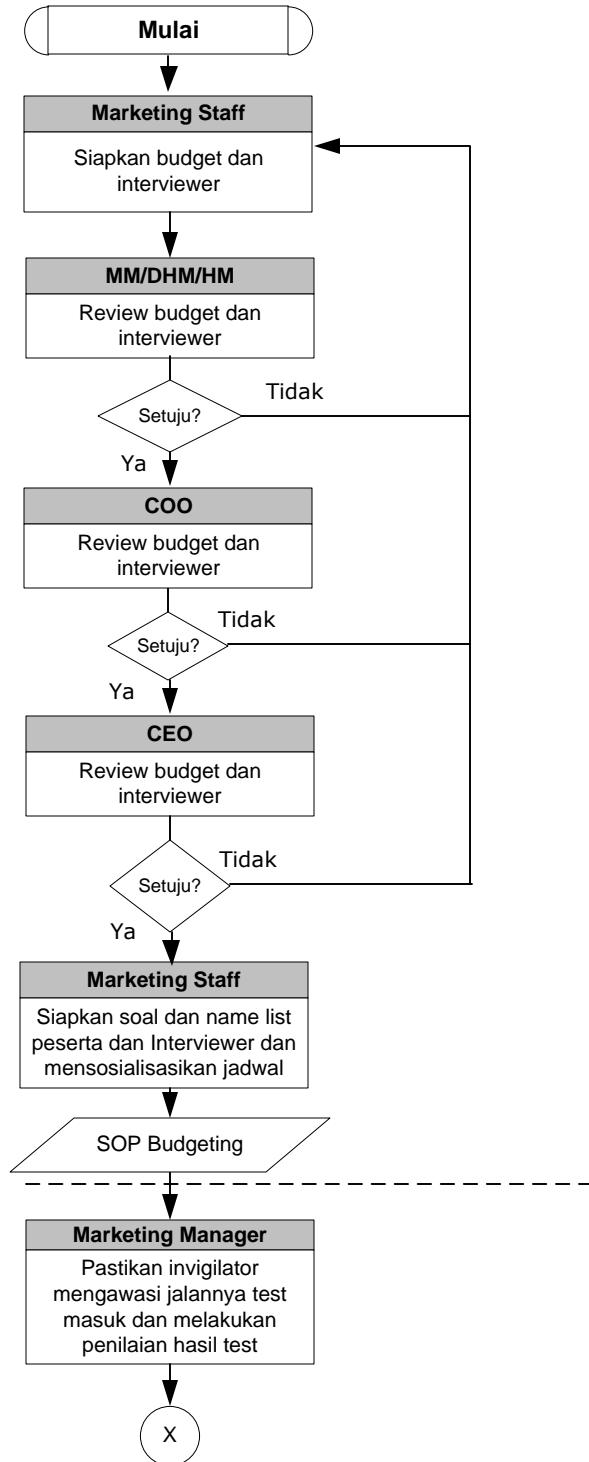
Mulai

Marketing Staff

Siapkan budget dan interviewer

MM/DHM/HM

Review budget dan interviewer

Setuju?

Tidak

Ya

COO

Review budget dan interviewer

Setuju?

Tidak

Ya

CEO

Review budget dan interviewer

Setuju?

Tidak

Ya

Marketing Staff

Siapkan soal dan name list peserta dan Interviewer dan mensosialisasikan jadwal

SOP Budgeting

Marketing Manager

Pastikan invigilator mengawasi jalannya test masuk dan melakukan penilaian hasil test

X